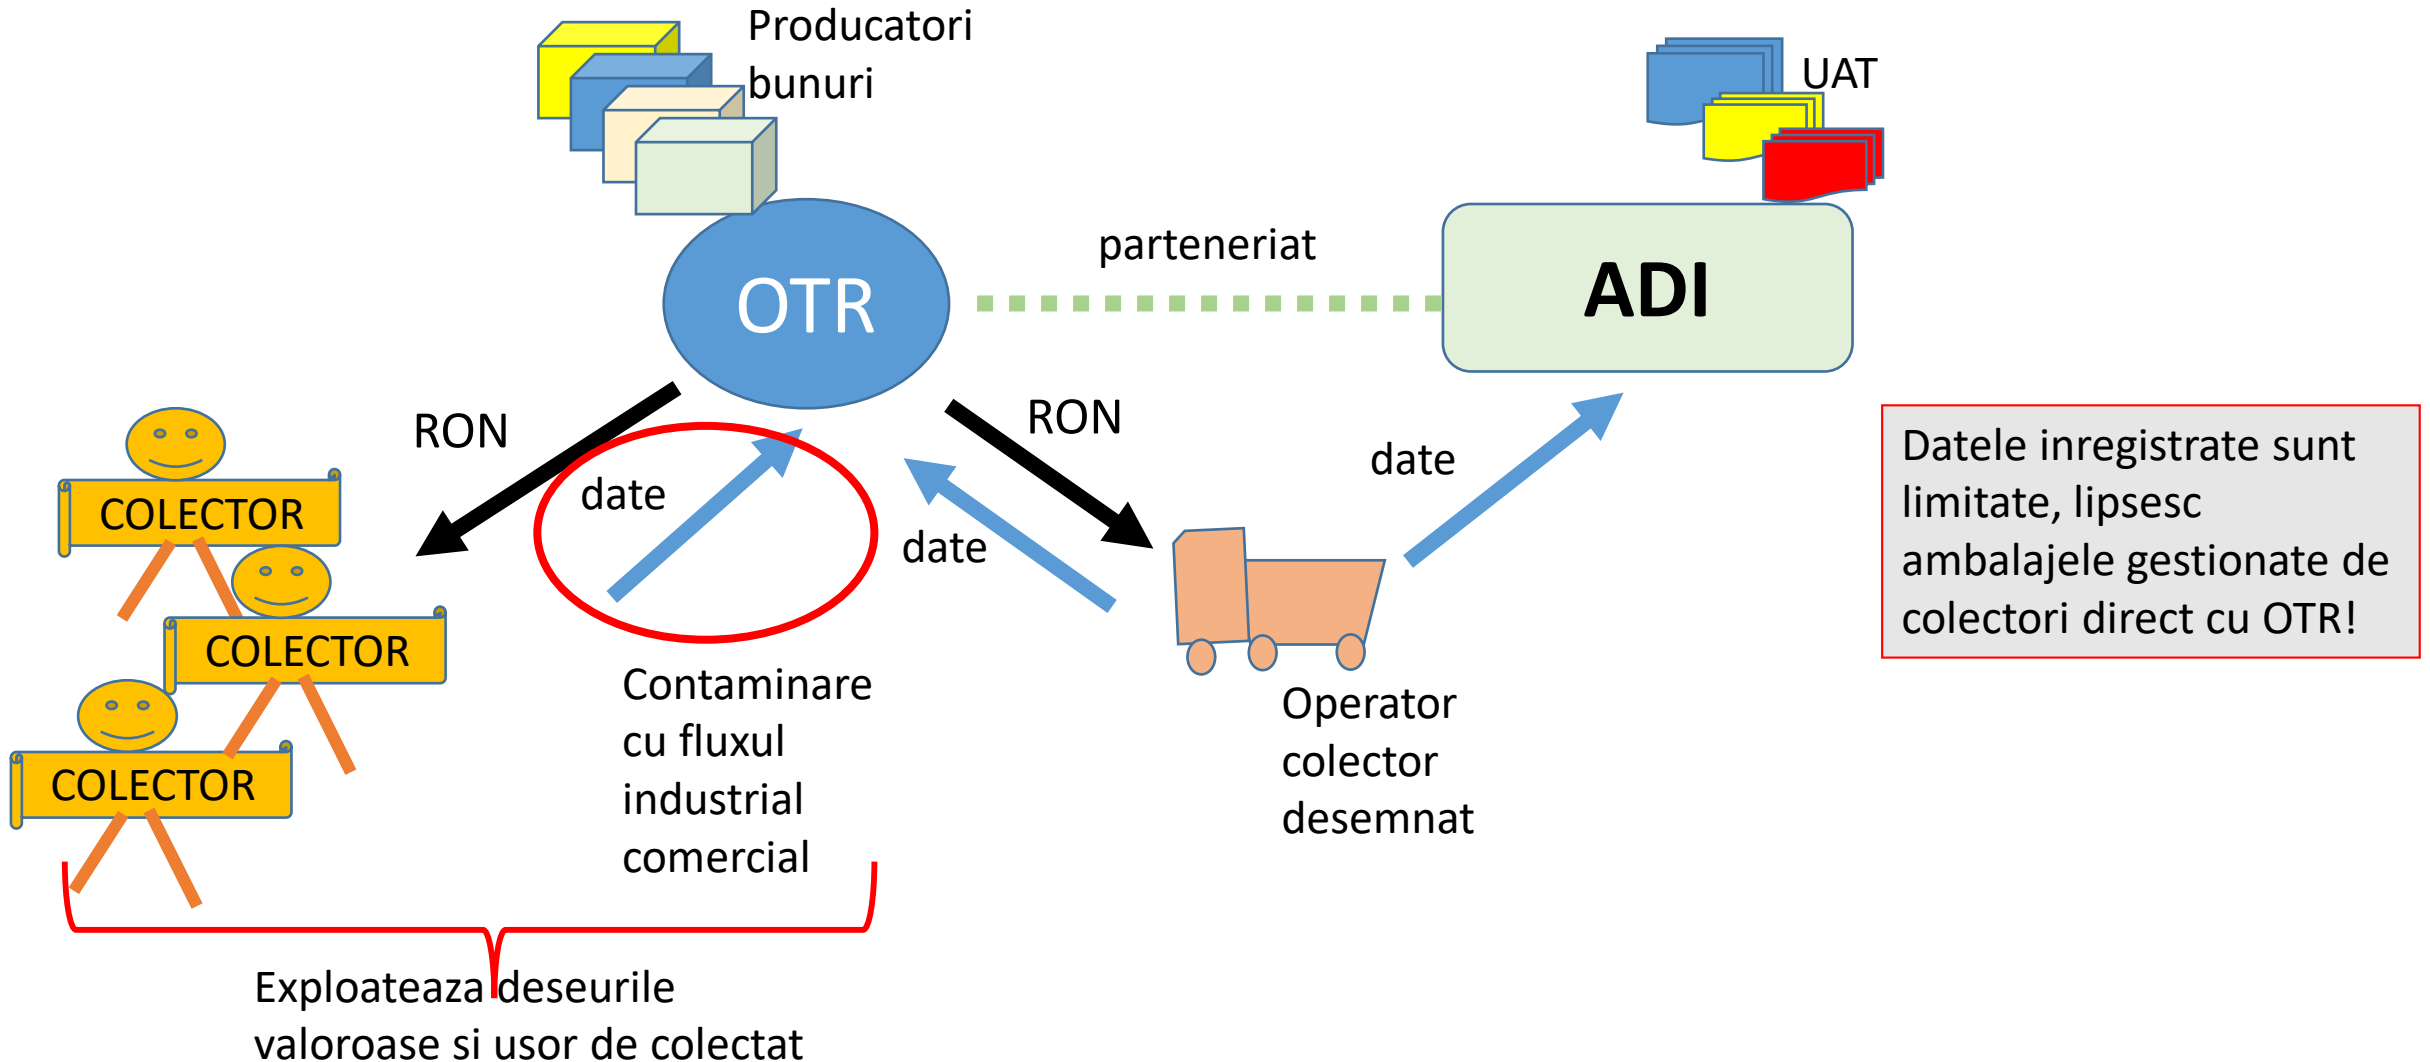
Producatori bunuri

UAT

OTR

parteneriat

ADI

RON

RON

date

date

date

COLECTOR

COLECTOR

COLECTOR

Datele inregistrate sunt limitate, lipsesc ambalajele gestionate de colectori direct cu OTR!

Contaminare cu fluxul industrial comercial

Operator colector desemnat

Exploateaza deseurile valoroase si usor de colectat